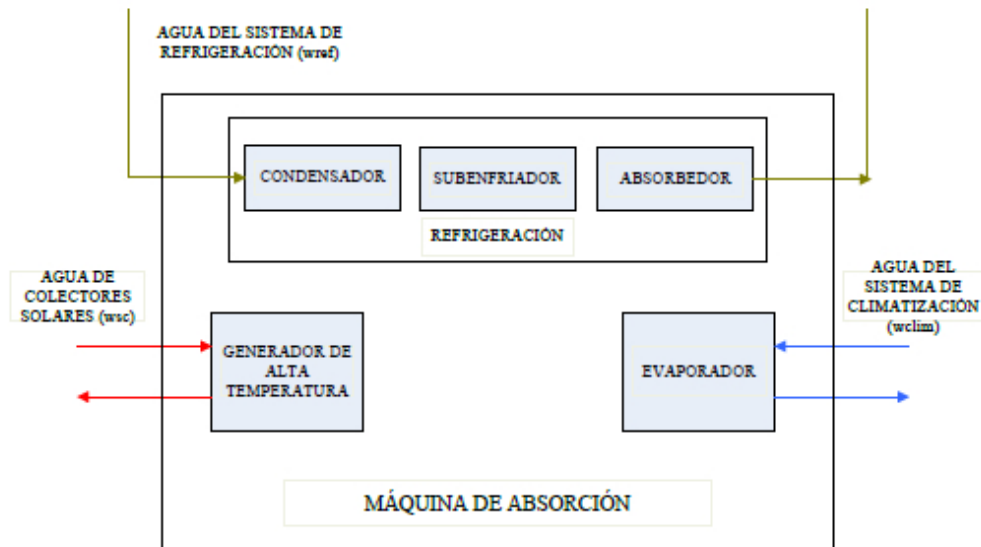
AGUA DEL SISTEMA DE REFRIGERACIÓN (wref)

CONDENSADOR

SUBENFRIADOR

ABSORBEDOR

REFRIGERACIÓN

AGUA DE COLECTORES SOLARES (wsc)

GENERADOR DE ALTA TEMPERATURA

AGUA DEL SISTEMA DE CLIMATIZACIÓN (wclim)

EVAPORADOR

MÁQUINA DE ABSORCIÓN